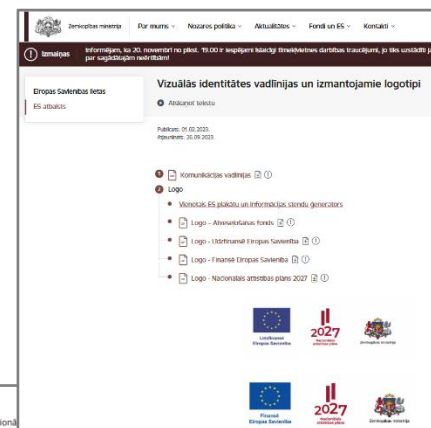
Zemkopības ministrija Par mums ˅ Nozares politika ˅ Aktualitātes ˅ Fondi un ES ˅ Kontakti ˅

Izmaiņas Informējam, ka 20. novembrī no plkst. 19.00 ir iespējami īslaicīgi tīmekļvietnes darbības traucējumi, jo tiks uzstādīti ja par sagādātajām neērtībām!

Eiropas Savienības lietas
ES atbalsts

Vizuālās identitātes vadlīnijas un izmantojamie logotipi

Atskaņot tekstu

Publicēts: 01.02.2023.
Atjaunināts: 26.09.2023.

1 Komunikācijas vadlīnijas
2 Logo
Vienotais ES plākšņu un informācijas stendu ģenerators
Logo - Atveseļošanas fonds
Logo - Līdzfinansē Eiropas Savienība
Logo - Finansē Eiropas Savienība
Logo - Nacionālais attīstības plāns 2027

Līdzfinansē Eiropas Savienība
2027 Nacionālais attīstības plāns
Zemkopības ministrija

Finansē Eiropas Savienība
2027 Nacionālais attīstības plāns
Zemkopības ministrija

iona